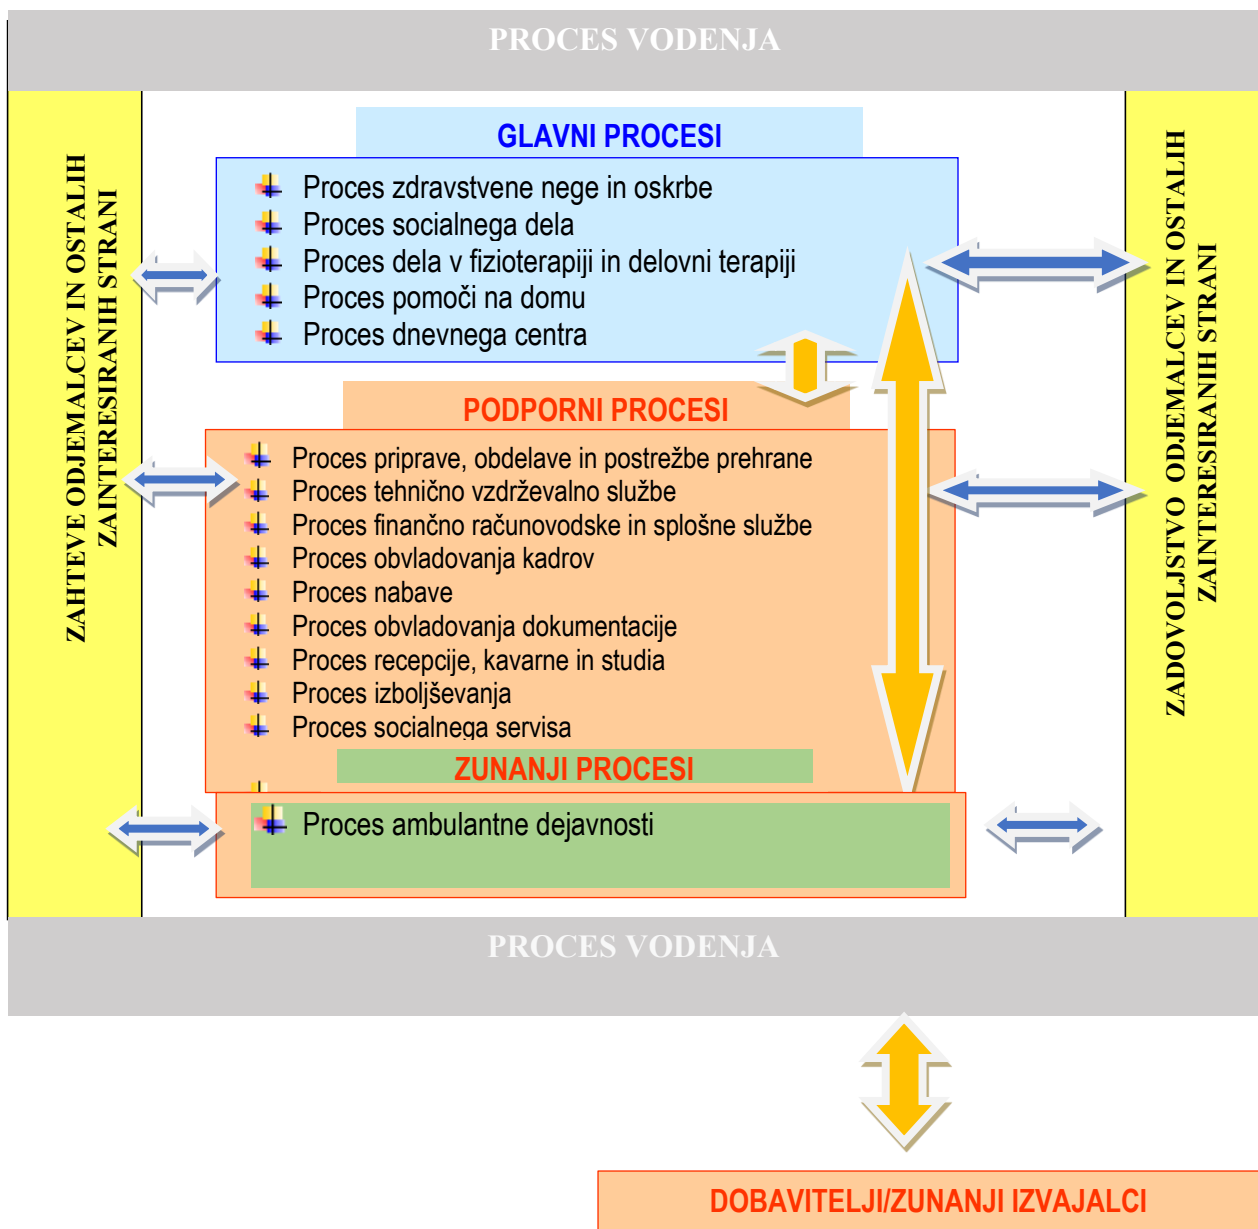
PROCES VODENJA

ZAHTEVE ODJEMALCEV IN OSTALIH ZAINTERESIRANIH STRANI

GLAVNI PROCESI

Proces zdravstvene nege in oskrbe
Proces socialnega dela
Proces dela v fizioterapiji in delovni terapiji
Proces pomoči na domu
Proces dnevnega centra

PODPORNI PROCESI

Proces priprave, obdelave in postrežbe prehrane
Proces tehnično vzdrževalno službe
Proces finančno računovodske in splošne službe
Proces obvladovanja kadrov
Proces nabave
Proces obvladovanja dokumentacije
Proces recepcije, kavarne in studia
Proces izboljševanja
Proces socialnega servisa

ZUNANJI PROCESI

Proces ambulantne dejavnosti

ZADOVOLJSTVO ODJEMALCEV IN OSTALIH ZAINTERESIRANIH STRANI

PROCES VODENJA

DOBAVITELJI/ZUNANJI IZVAJALCI